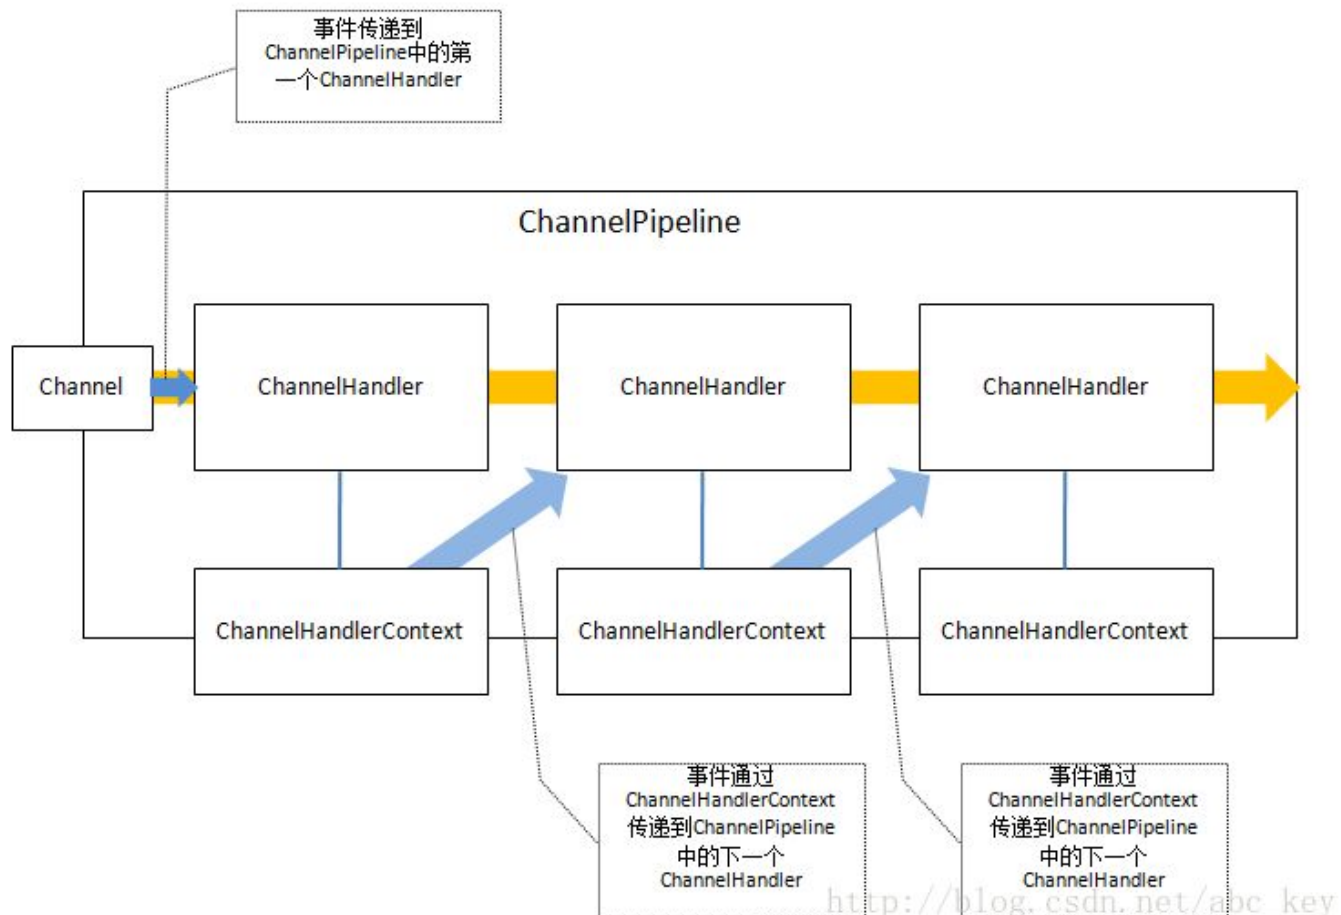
事件传递到ChannelPipeline中的第一个ChannelHandler

ChannelPipeline

Channel

ChannelHandler

ChannelHandler

ChannelHandler

ChannelHandlerContext

ChannelHandlerContext

ChannelHandlerContext

事件通过ChannelHandlerContext传递到ChannelPipeline中的下一个ChannelHandler

事件通过ChannelHandlerContext传递到ChannelPipeline中的下一个ChannelHandler

http://blog.csdn.net/abc_key